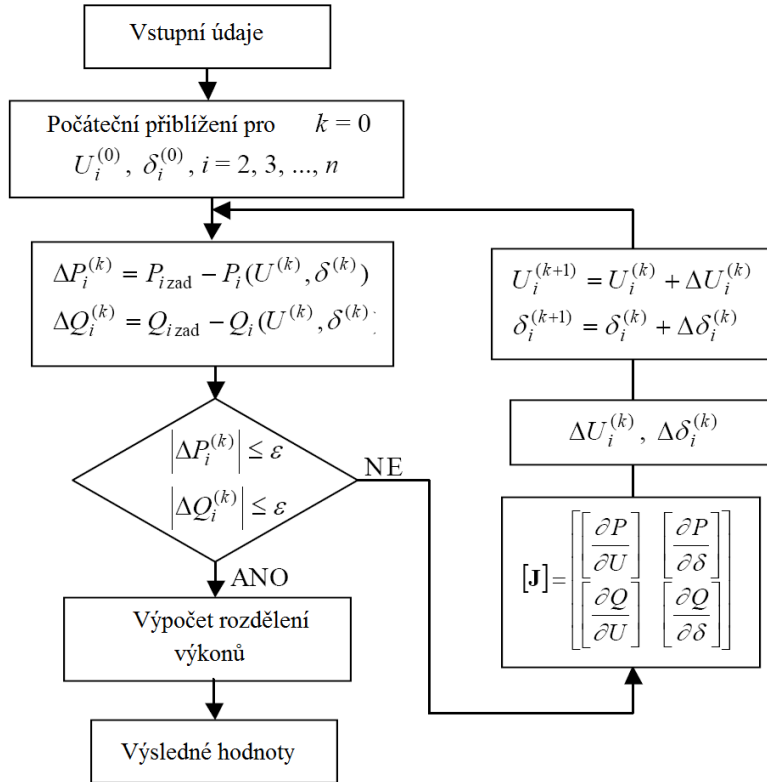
Vstupní údaje

Počáteční přiblížení pro $k = 0$
$U_i^{(0)},\ \delta_i^{(0)}, i = 2, 3, ..., n$

$\Delta P_i^{(k)} = P_{i\,\mathrm{zad}} - P_i(U^{(k)}, \delta^{(k)})$
$\Delta Q_i^{(k)} = Q_{i\,\mathrm{zad}} - Q_i(U^{(k)}, \delta^{(k)})$

$\left|\Delta P_i^{(k)}\right| \le \varepsilon$
$\left|\Delta Q_i^{(k)}\right| \le \varepsilon$

NE

ANO

Výpočet rozdělení výkonů

Výsledné hodnoty

$U_i^{(k+1)} = U_i^{(k)} + \Delta U_i^{(k)}$
$\delta_i^{(k+1)} = \delta_i^{(k)} + \Delta \delta_i^{(k)}$

$\Delta U_i^{(k)},\ \Delta \delta_i^{(k)}$

$[\mathbf{J}] = \begin{bmatrix} \left[\frac{\partial P}{\partial U}\right] & \left[\frac{\partial P}{\partial \delta}\right] \\ \left[\frac{\partial Q}{\partial U}\right] & \left[\frac{\partial Q}{\partial \delta}\right] \end{bmatrix}$